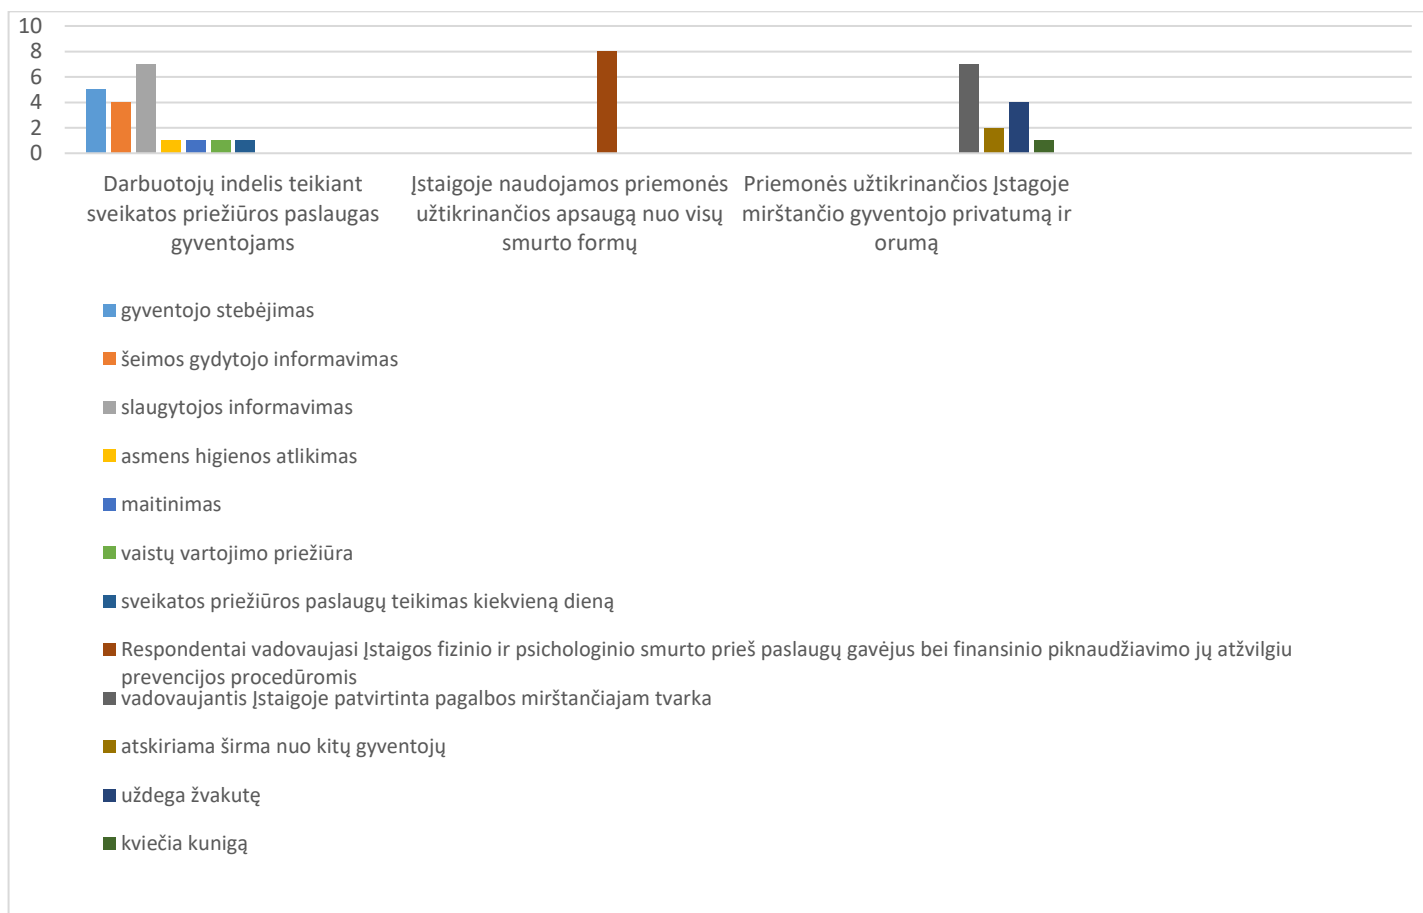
10
8
6
4
2
0

Darbuotojų indelis teikiant sveikatos priežiūros paslaugas gyventojams

Įstaigoje naudojamos priemonės užtikrinančios apsaugą nuo visų smurto formų

Priemonės užtikrinančios Įstagoje mirštančio gyventojo privatumą ir orumą

gyventojo stebėjimas

šeimos gydytojo informavimas

slaugytojos informavimas

asmens higienos atlikimas

maitinimas

vaistų vartojimo priežiūra

sveikatos priežiūros paslaugų teikimas kiekvieną dieną

Respondentai vadovaujasi Įstaigos fizinio ir psichologinio smurto prieš paslaugų gavėjus bei finansinio piknaudžiavimo jų atžvilgiu prevencijos procedūromis

vadovaujantis Įstaigoje patvirtinta pagalbos mirštančiajam tvarka

atskiriama širma nuo kitų gyventojų

uždega žvakutę

kviečia kunigą